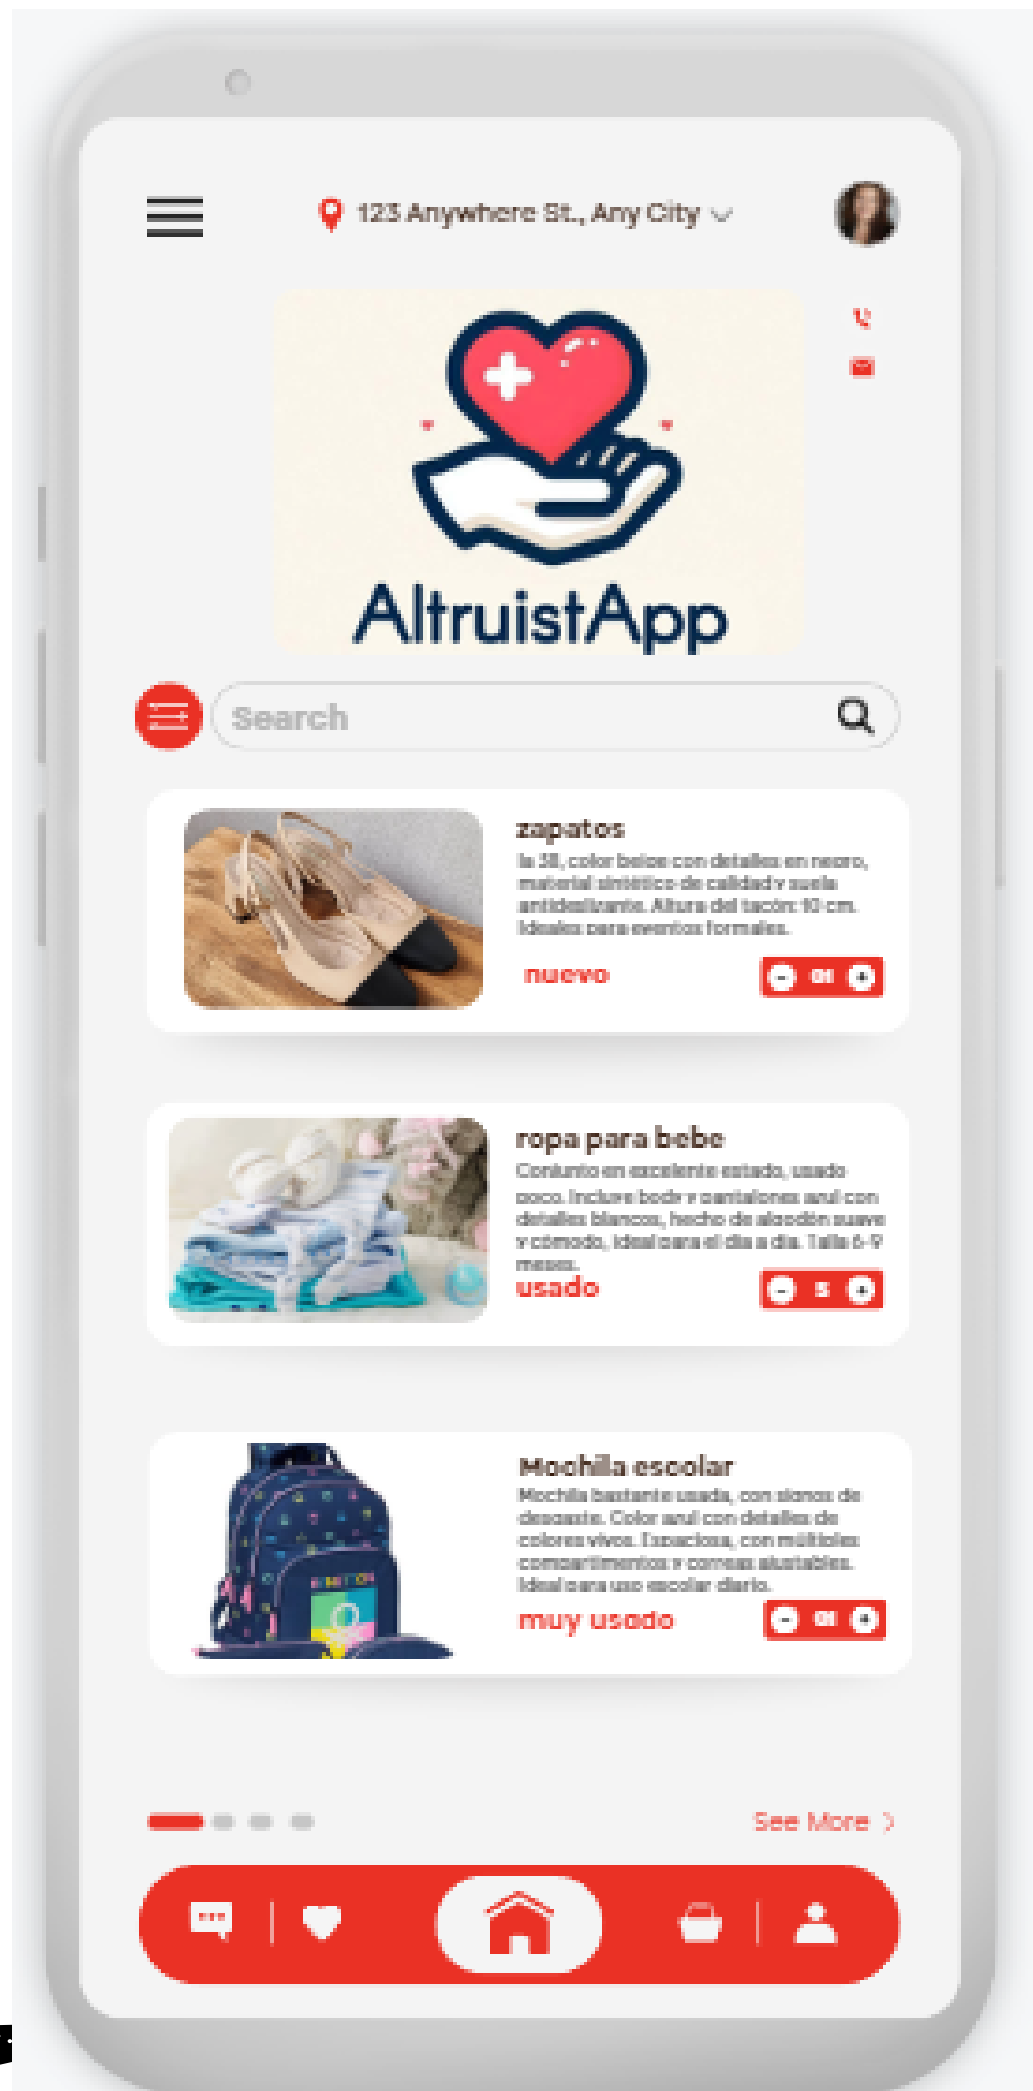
123 Anywhere St., Any City

AltruistApp

Search

zapatos
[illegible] 38, color beige con detalles en negro, material sintético de calidad y suela antideslizante. Altura del tacón: 10 cm. Ideales para eventos formales.
nuevo
01

ropa para bebe
Conjunto en excelente estado, usado poco. Incluye body y pantalones azul con detalles blancos, hecho de algodón suave y cómodo, ideal para el día a día. Talla 6-9 meses.
usado
5

Mochila escolar
Mochila bastante usada, con signos de desgaste. Color azul con detalles de colores vivos. Espaciosa, con múltiples compartimentos y correas ajustables. Ideal para uso escolar diario.
muy usado
01

See More